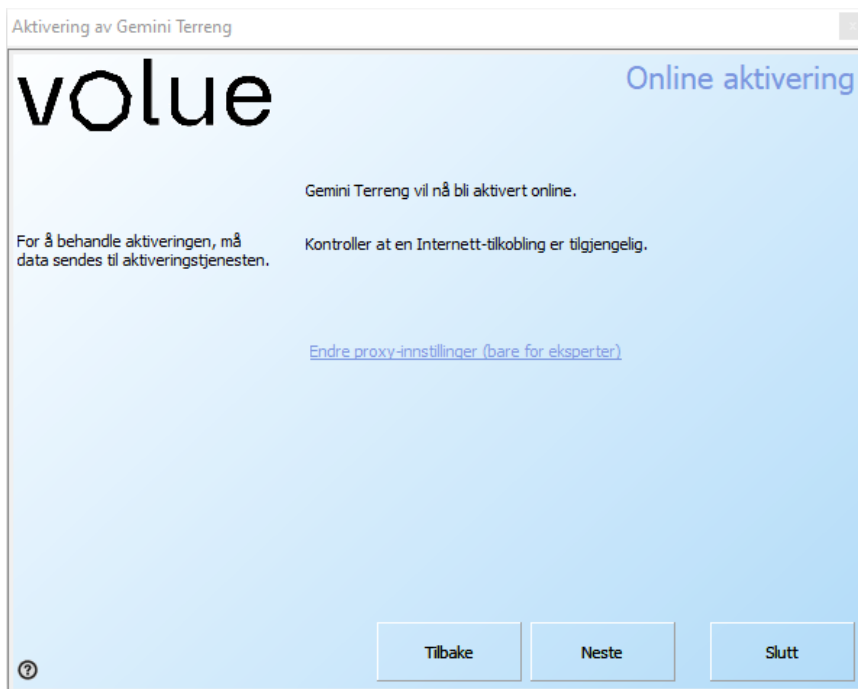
Aktivering av Gemini Terreng

volue

Online aktivering

For å behandle aktiveringen, må data sendes til aktiveringstjenesten.

Gemini Terreng vil nå bli aktivert online.

Kontroller at en Internett-tilkobling er tilgjengelig.

Endre proxy-innstillinger (bare for eksperter)

?

Tilbake

Neste

Slutt